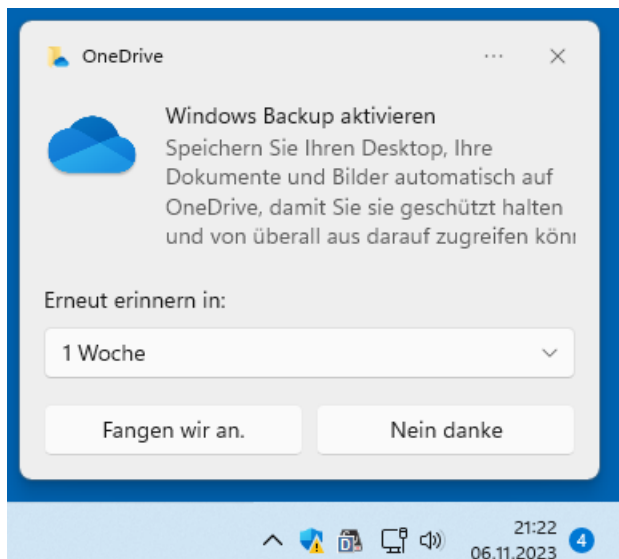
OneDrive

Windows Backup aktivieren
Speichern Sie Ihren Desktop, Ihre Dokumente und Bilder automatisch auf OneDrive, damit Sie sie geschützt halten und von überall aus darauf zugreifen köni

Erneut erinnern in:

1 Woche

Fangen wir an.

Nein danke

21:22
06.11.2023

4